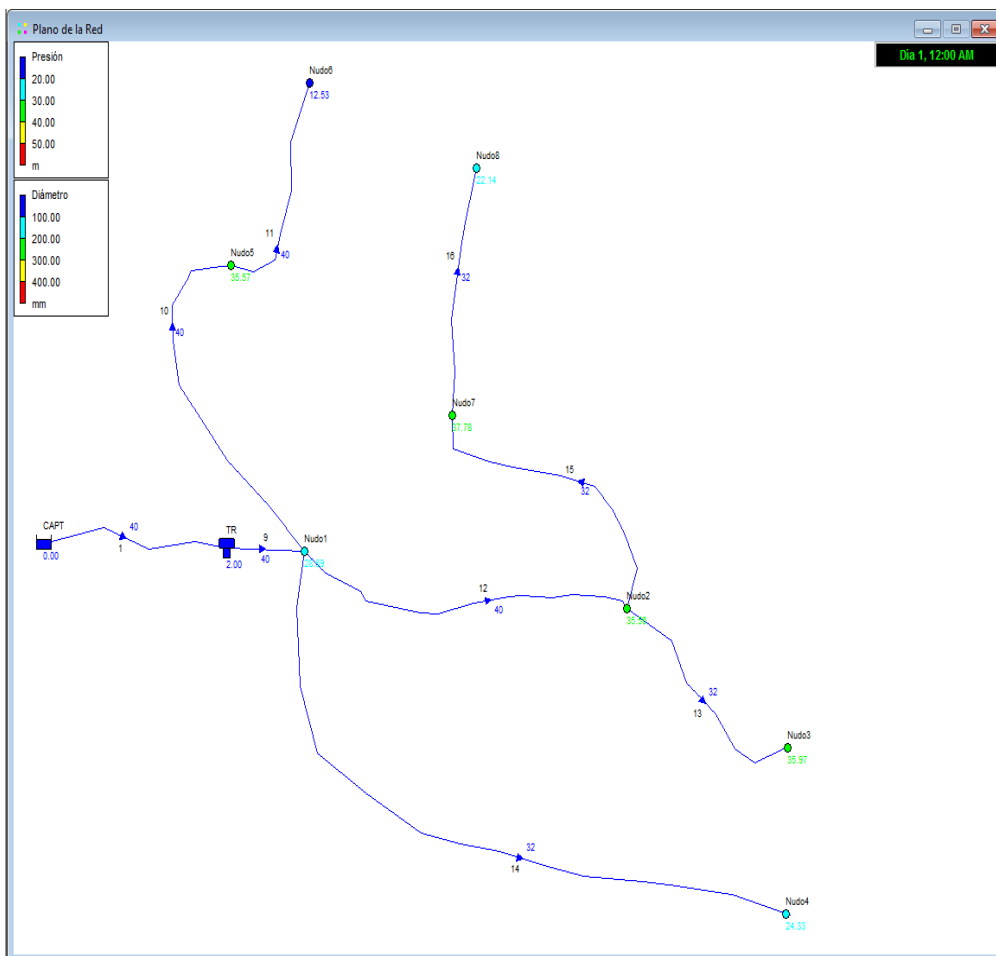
Plano de la Red

Día 1, 12:00 AM

Presión
20.00
30.00
40.00
50.00
m

Diámetro
100.00
200.00
300.00
400.00
mm

Nudo6
12.53

Nudo8
22.14

11
40

Nudo5
35.57

16
32

10
40

Nudo7
37.78

15
32

CAPT
0.00

40
1

TR
2.00

9
40

Nudo1
25.09

12
40

Nudo2
35.58

32
13

Nudo3
35.97

32
14

Nudo4
24.33